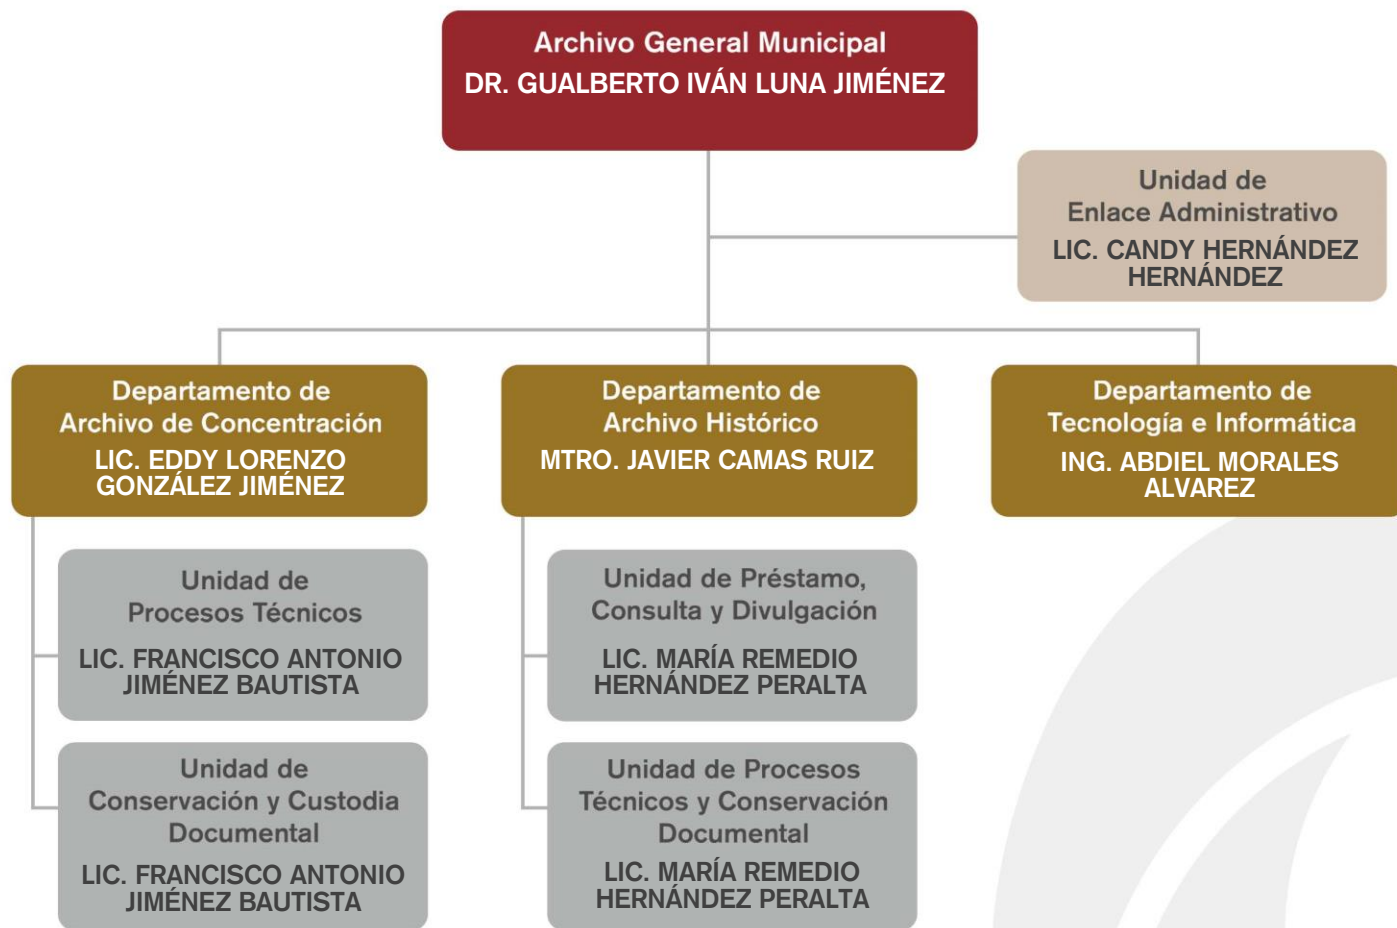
Archivo General Municipal
DR. GUALBERTO IVÁN LUNA JIMÉNEZ

Unidad de
Enlace Administrativo
LIC. CANDY HERNÁNDEZ HERNÁNDEZ

Departamento de
Archivo de Concentración
LIC. EDDY LORENZO GONZÁLEZ JIMÉNEZ

Departamento de
Archivo Histórico
MTRO. JAVIER CAMAS RUIZ

Departamento de
Tecnología e Informática
ING. ABDIEL MORALES ALVAREZ

Unidad de
Procesos Técnicos
LIC. FRANCISCO ANTONIO JIMÉNEZ BAUTISTA

Unidad de
Conservación y Custodia Documental
LIC. FRANCISCO ANTONIO JIMÉNEZ BAUTISTA

Unidad de Préstamo,
Consulta y Divulgación
LIC. MARÍA REMEDIO HERNÁNDEZ PERALTA

Unidad de Procesos
Técnicos y Conservación Documental
LIC. MARÍA REMEDIO HERNÁNDEZ PERALTA